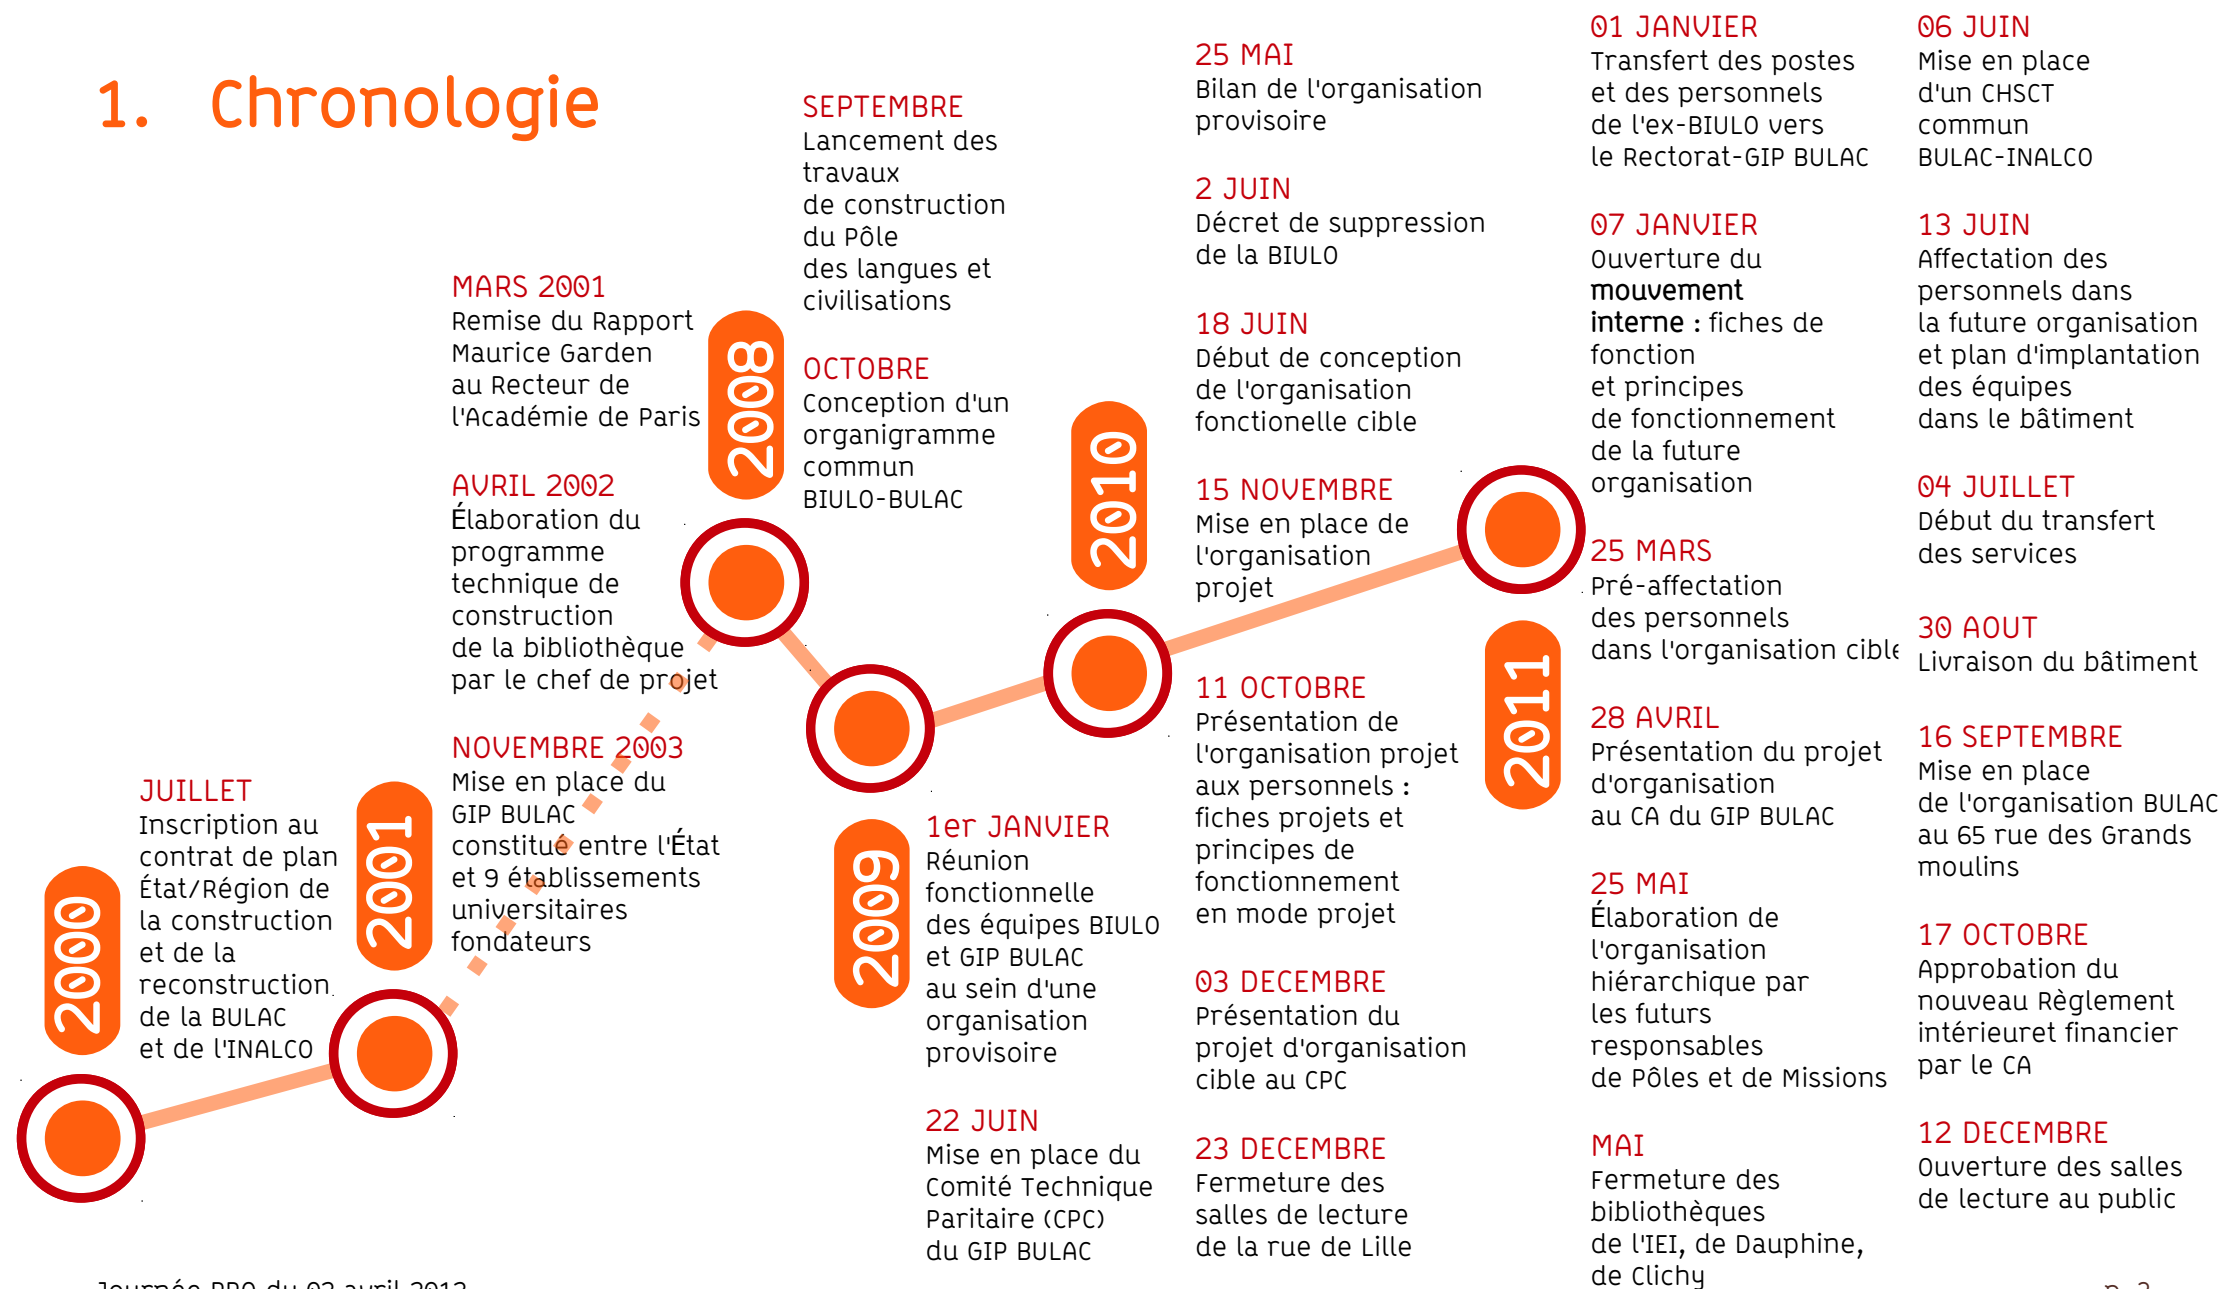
1. Chronologie

2000

JUILLET
Inscription au contrat de plan État/Région de la construction et de la reconstruction de la BULAC et de l'INALCO

2001

MARS 2001
Remise du Rapport Maurice Garden au Recteur de l'Académie de Paris

AVRIL 2002
Élaboration du programme technique de construction de la bibliothèque par le chef de projet

NOVEMBRE 2003
Mise en place du GIP BULAC constitué entre l'État et 9 établissements universitaires fondateurs

2008

SEPTEMBRE
Lancement des travaux de construction du Pôle des langues et civilisations

OCTOBRE
Conception d'un organigramme commun BIULO-BULAC

2009

1er JANVIER
Réunion fonctionnelle des équipes BIULO et GIP BULAC au sein d'une organisation provisoire

22 JUIN
Mise en place du Comité Technique Paritaire (CPC) du GIP BULAC

2010

25 MAI
Bilan de l'organisation provisoire

2 JUIN
Décret de suppression de la BIULO

18 JUIN
Début de conception de l'organisation fonctionnelle cible

15 NOVEMBRE
Mise en place de l'organisation projet

11 OCTOBRE
Présentation de l'organisation projet aux personnels : fiches projets et principes de fonctionnement en mode projet

03 DECEMBRE
Présentation du projet d'organisation cible au CPC

23 DECEMBRE
Fermeture des salles de lecture de la rue de Lille

2011

01 JANVIER
Transfert des postes et des personnels de l'ex-BIULO vers le Rectorat-GIP BULAC

07 JANVIER
Ouverture du mouvement interne : fiches de fonction et principes de fonctionnement de la future organisation

25 MARS
Pré-affectation des personnels dans l'organisation cible

28 AVRIL
Présentation du projet d'organisation au CA du GIP BULAC

25 MAI
Élaboration de l'organisation hiérarchique par les futurs responsables de Pôles et de Missions

MAI
Fermeture des bibliothèques de l'IEI, de Dauphine, de Clichy

06 JUIN
Mise en place d'un CHSCT commun BULAC-INALCO

13 JUIN
Affectation des personnels dans la future organisation et plan d'implantation des équipes dans le bâtiment

04 JUILLET
Début du transfert des services

30 AOUT
Livraison du bâtiment

16 SEPTEMBRE
Mise en place de l'organisation BULAC au 65 rue des Grands moulins

17 OCTOBRE
Approbation du nouveau Règlement intérieuret financier par le CA

12 DECEMBRE
Ouverture des salles de lecture au public

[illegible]